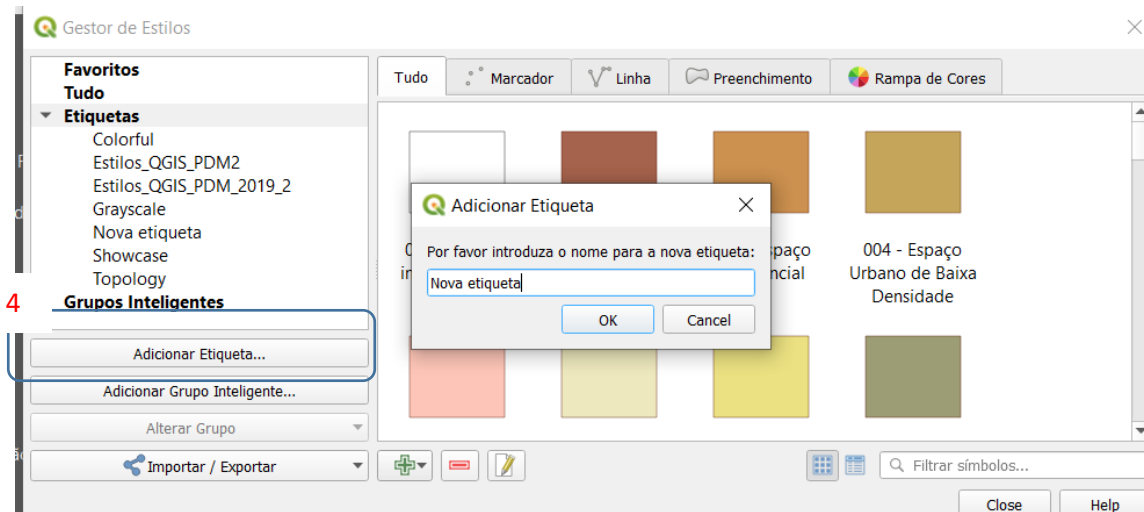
Gestor de Estilos

Favoritos
Tudo
Etiquetas
Colorful
Estilos_QGIS_PDM2
Estilos_QGIS_PDM_2019_2
Grayscale
Nova etiqueta
Showcase
Topology
Grupos Inteligentes

4

Adicionar Etiqueta...
Adicionar Grupo Inteligente...
Alterar Grupo
Importar / Exportar

Tudo | Marcador | Linha | Preenchimento | Rampa de Cores

0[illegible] in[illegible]
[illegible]spaço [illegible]ncial
004 - Espaço Urbano de Baixa Densidade

Adicionar Etiqueta
Por favor introduza o nome para a nova etiqueta:
Nova etiqueta
OK
Cancel

Filtrar símbolos...
Close
Help